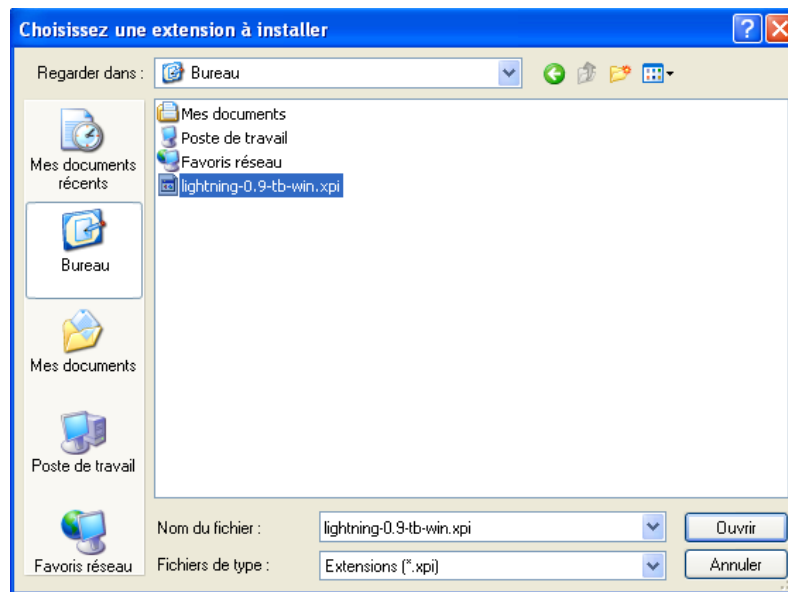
Choisissez une extension à installer

Regarder dans : Bureau

Mes documents récents

Bureau

Mes documents

Poste de travail

Favoris réseau

Mes documents
Poste de travail
Favoris réseau
lightning-0.9-tb-win.xpi

Nom du fichier : lightning-0.9-tb-win.xpi

Fichiers de type : Extensions (*.xpi)

Ouvrir

Annuler